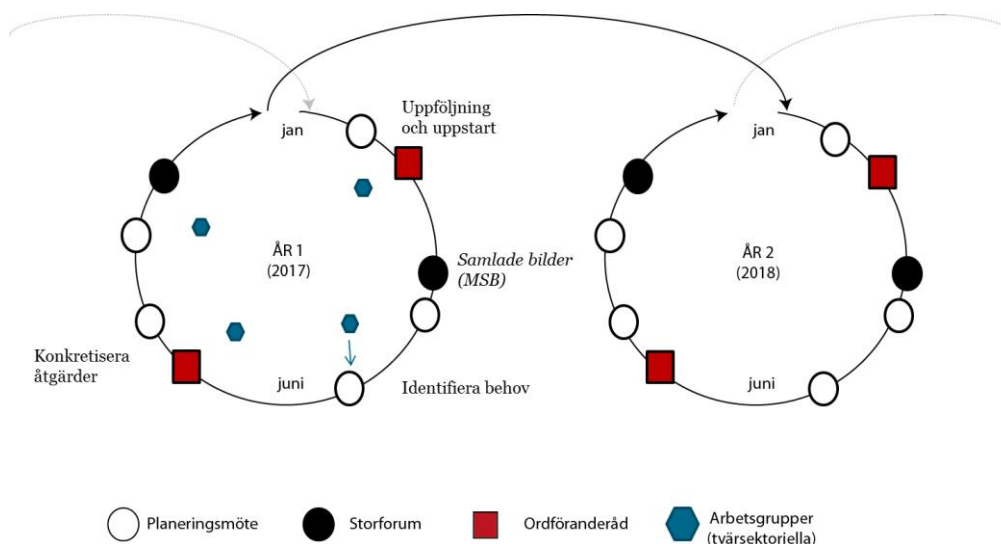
jan

Uppföljning och uppstart

ÅR 1
(2017)

Samlade bilder (MSB)

Konkretisera åtgärder

juni

Identifiera behov

jan

ÅR 2
(2018)

juni

Planeringsmöte Storforum Ordföranderåd Arbetsgrupper (tvärsektoriella)